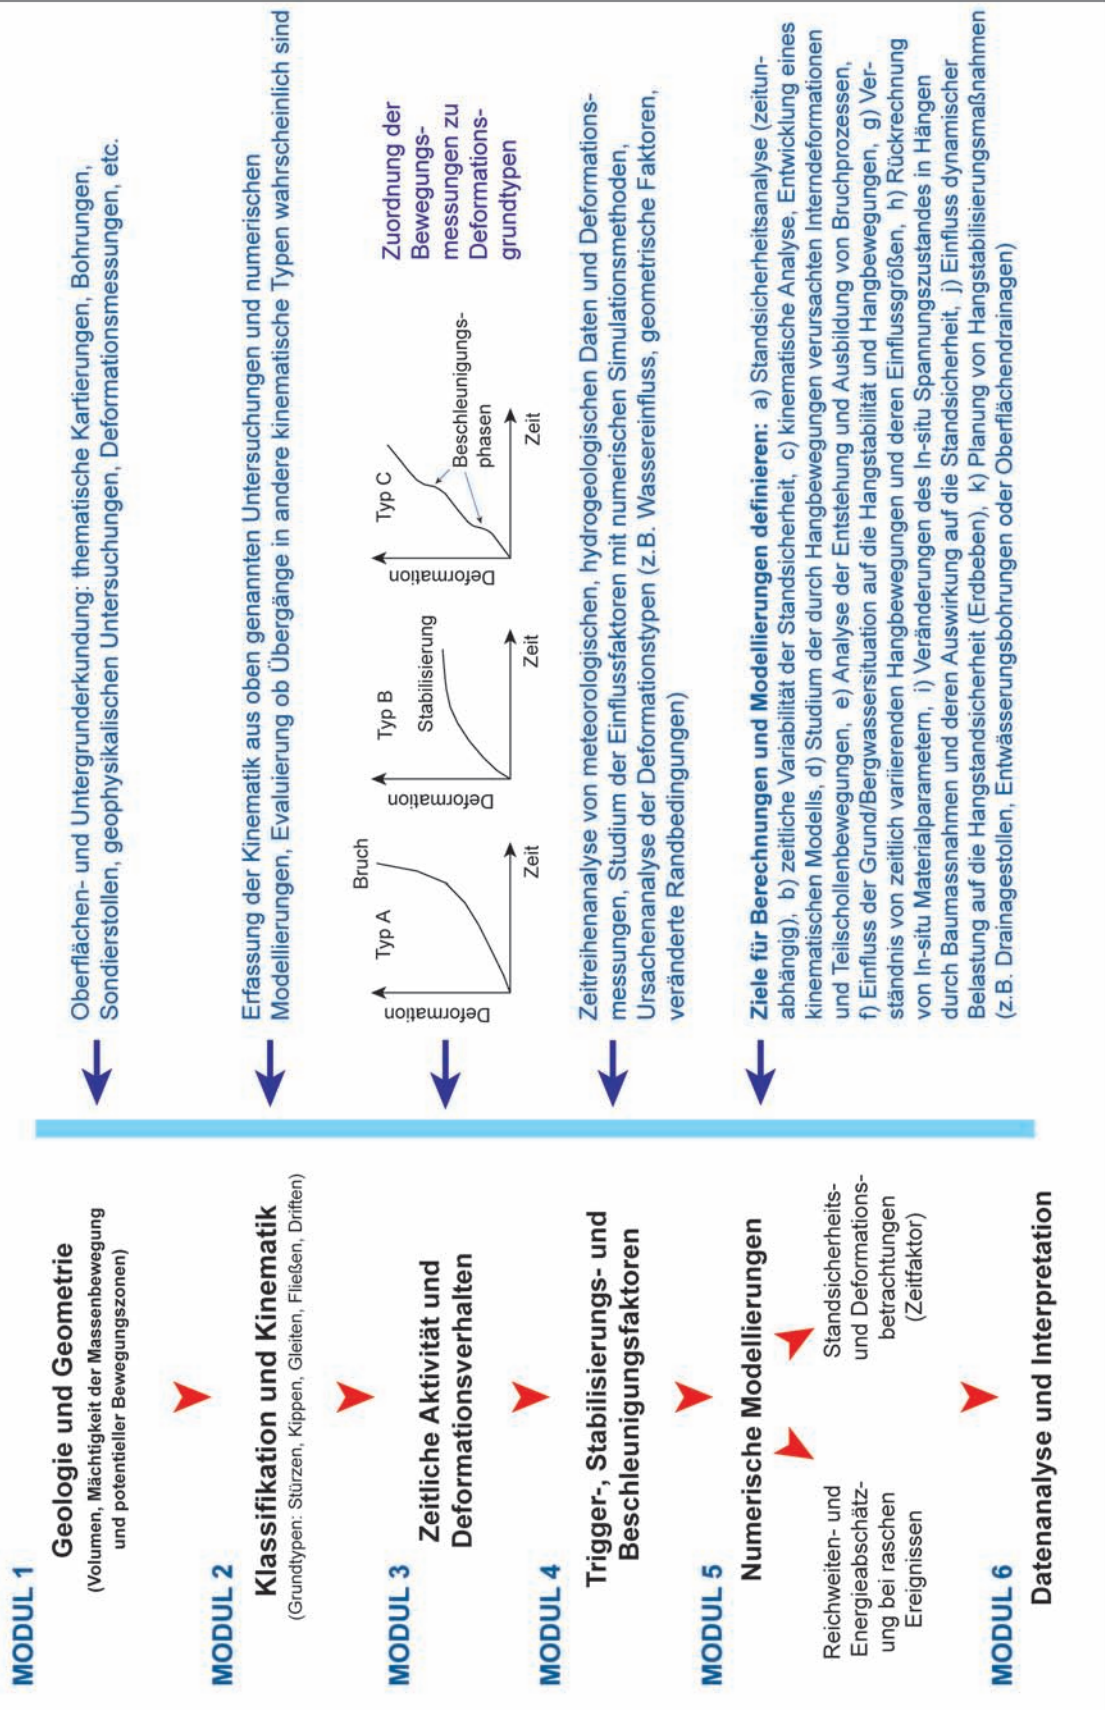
MODUL 1
Geologie und Geometrie
(Volumen, Mächtigkeit der Massenbewegung und potentieller Bewegungszonen)

MODUL 2
Klassifikation und Kinematik
(Grundtypen: Stürzen, Kippen, Gleiten, Fließen, Driften)

MODUL 3
Zeitliche Aktivität und Deformationsverhalten

MODUL 4
Trigger-, Stabilisierungs- und Beschleunigungsfaktoren

MODUL 5
Numerische Modellierungen

Reichweiten- und Energieabschätzung bei raschen Ereignissen

Standsicherheits- und Deformationsbetrachtungen (Zeitfaktor)

MODUL 6
Datenanalyse und Interpretation

Oberflächen- und Untergrunderkundung: thematische Kartierungen, Bohrungen, Sondierstollen, geophysikalischen Untersuchungen, Deformationsmessungen, etc.

Erfassung der Kinematik aus oben genannten Untersuchungen und numerischen Modellierungen, Evaluierung ob Übergänge in andere kinematische Typen wahrscheinlich sind

Deformation
Typ A
Bruch
Zeit

Deformation
Typ B
Stabilisierung
Zeit

Deformation
Typ C
Beschleunigungsphasen
Zeit

Zuordnung der Bewegungsmessungen zu Deformationsgrundtypen

Zeitreihenanalyse von meteorologischen, hydrogeologischen Daten und Deformationsmessungen, Studium der Einflussfaktoren mit numerischen Simulationsmethoden, Ursachenanalyse der Deformationstypen (z.B. Wassereinfluss, geometrische Faktoren, veränderte Randbedingungen)

Ziele für Berechnungen und Modellierungen definieren: a) Standsicherheitsanalyse (zeitunabhängig), b) zeitliche Variabilität der Standsicherheit, c) kinematische Analyse, Entwicklung eines kinematischen Modells, d) Studium der durch Hangbewegungen verursachten Interndeformationen und Teilschollenbewegungen, e) Analyse der Entstehung und Ausbildung von Bruchprozessen, f) Einfluss der Grund/Bergwassersituation auf die Hangstabilität und Hangbewegungen, g) Verständnis von zeitlich variierenden Hangbewegungen und deren Einflussgrößen, h) Rückrechnung von In-situ Materialparametern, i) Veränderungen des In-situ Spannungszustandes in Hängen durch Baumassnahmen und deren Auswirkung auf die Standsicherheit, j) Einfluss dynamischer Belastung auf die Hangstandsicherheit (Erdbeben), k) Planung von Hangstabilisierungsmaßnahmen (z.B. Drainagestollen, Entwässerungsbohrungen oder Oberflächendrainagen)